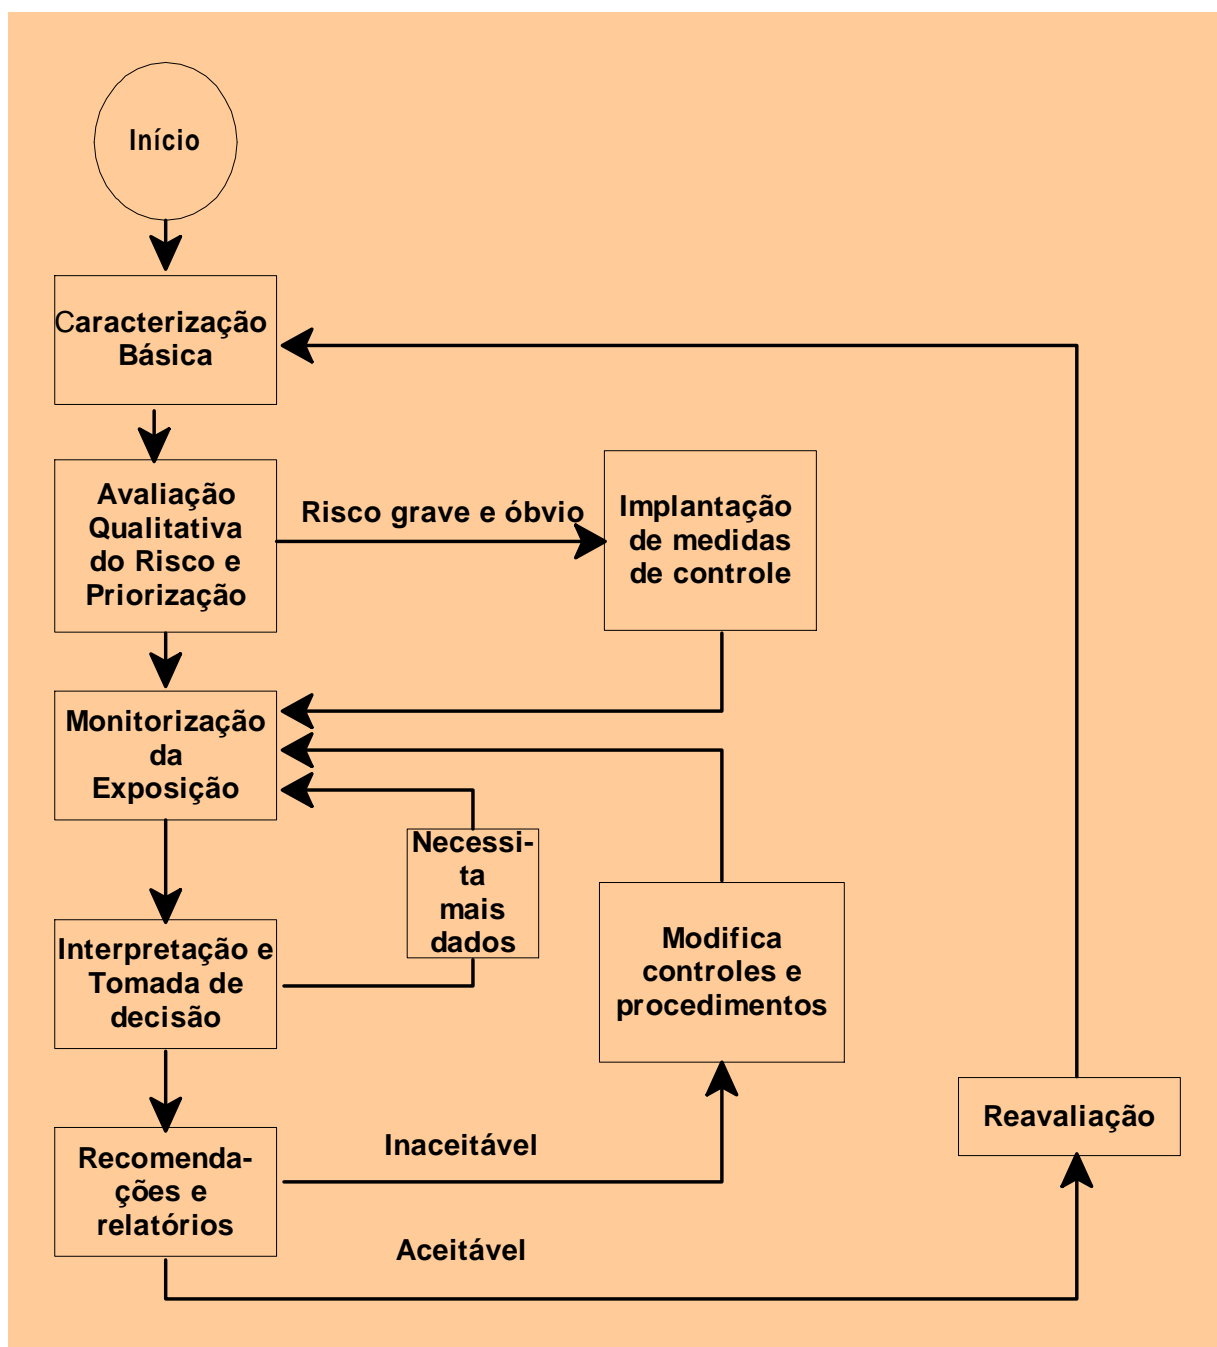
Início

Caracterização Básica

Avaliação Qualitativa do Risco e Priorização

Risco grave e óbvio

Implantação de medidas de controle

Monitorização da Exposição

Necessita mais dados

Interpretação e Tomada de decisão

Modifica controles e procedimentos

Reavaliação

Recomendações e relatórios

Inaceitável

Aceitável